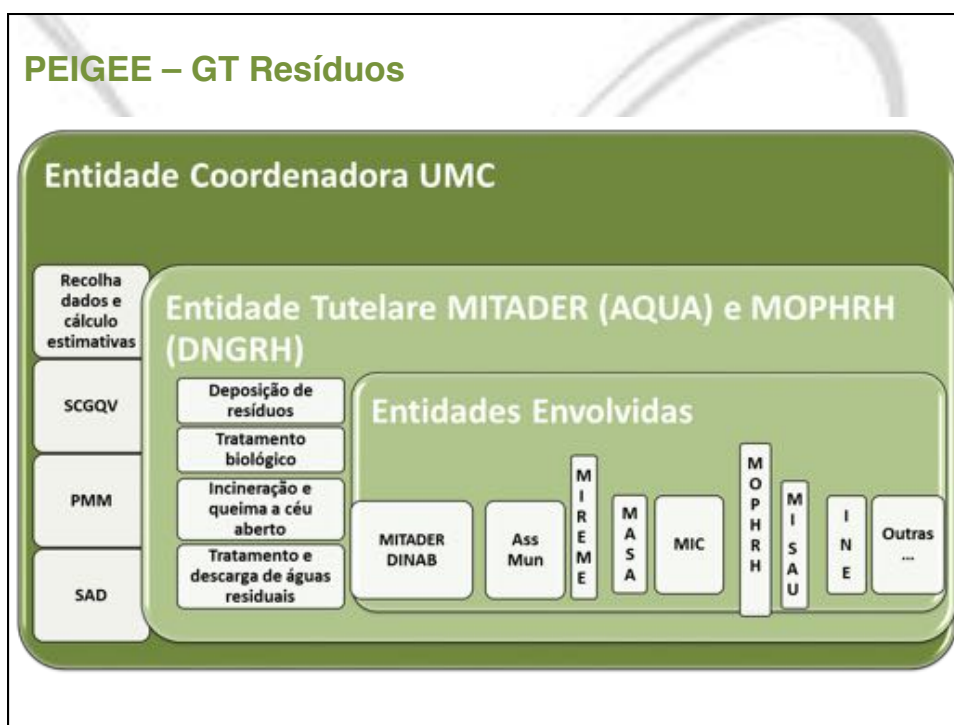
PEIGEE – GT Resíduos

Entidade Coordenadora UMC

Recolha dados e cálculo estimativas

SCGQV

PMM

SAD

Entidade Tutelare MITADER (AQUA) e MOPHRH (DNGRH)

Deposição de resíduos

Tratamento biológico

Incineração e queima a céu aberto

Tratamento e descarga de águas residuais

Entidades Envolvidas

MITADER DINAB

Ass Mun

MIREME

MASA

MIC

MOPHRH

MISAU

INE

Outras ...